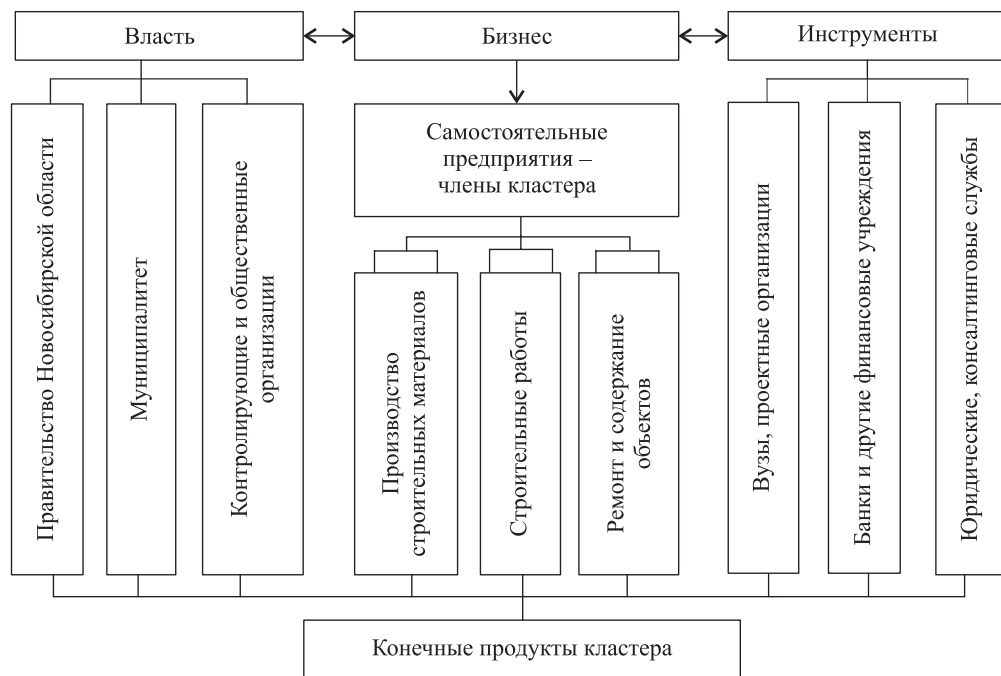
Власть

Бизнес

Инструменты

Правительство Новосибирской области

Муниципалитет

Контролирующие и общественные организации

Самостоятельные предприятия – члены кластера

Производство строительных материалов

Строительные работы

Ремонт и содержание объектов

Вузы, проектные организации

Банки и другие финансовые учреждения

Юридические, консалтинговые службы

Конечные продукты кластера